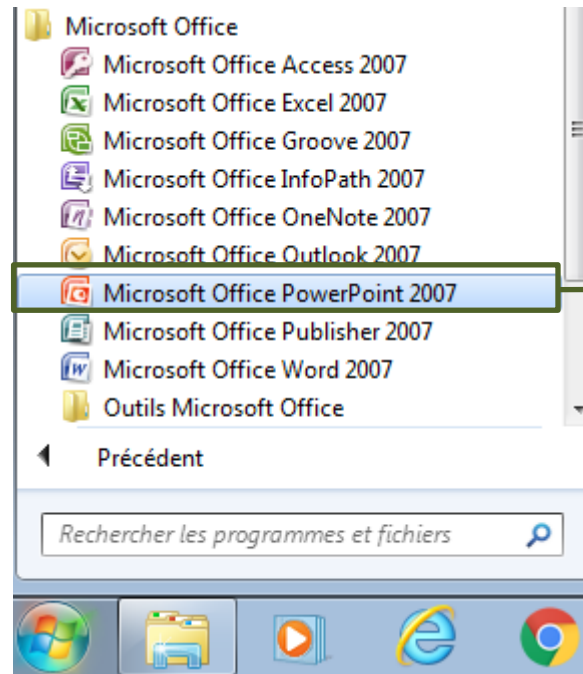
Microsoft Office
Microsoft Office Access 2007
Microsoft Office Excel 2007
Microsoft Office Groove 2007
Microsoft Office InfoPath 2007
Microsoft Office OneNote 2007
Microsoft Office Outlook 2007
Microsoft Office PowerPoint 2007
Microsoft Office Publisher 2007
Microsoft Office Word 2007
Outils Microsoft Office

Précédent

Rechercher les programmes et fichiers